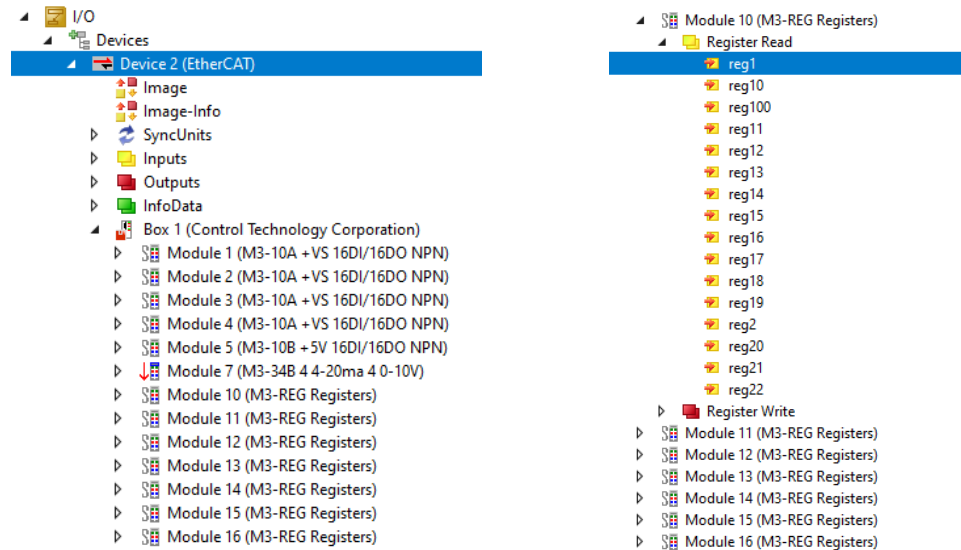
I/O
Devices
Device 2 (EtherCAT)
Image
Image-Info
SyncUnits
Inputs
Outputs
InfoData
Box 1 (Control Technology Corporation)
Module 1 (M3-10A +VS 16DI/16DO NPN)
Module 2 (M3-10A +VS 16DI/16DO NPN)
Module 3 (M3-10A +VS 16DI/16DO NPN)
Module 4 (M3-10A +VS 16DI/16DO NPN)
Module 5 (M3-10B +5V 16DI/16DO NPN)
Module 7 (M3-34B 4 4-20ma 4 0-10V)
Module 10 (M3-REG Registers)
Module 11 (M3-REG Registers)
Module 12 (M3-REG Registers)
Module 13 (M3-REG Registers)
Module 14 (M3-REG Registers)
Module 15 (M3-REG Registers)
Module 16 (M3-REG Registers)

Module 10 (M3-REG Registers)
Register Read
reg1
reg10
reg100
reg11
reg12
reg13
reg14
reg15
reg16
reg17
reg18
reg19
reg2
reg20
reg21
reg22
Register Write
Module 11 (M3-REG Registers)
Module 12 (M3-REG Registers)
Module 13 (M3-REG Registers)
Module 14 (M3-REG Registers)
Module 15 (M3-REG Registers)
Module 16 (M3-REG Registers)